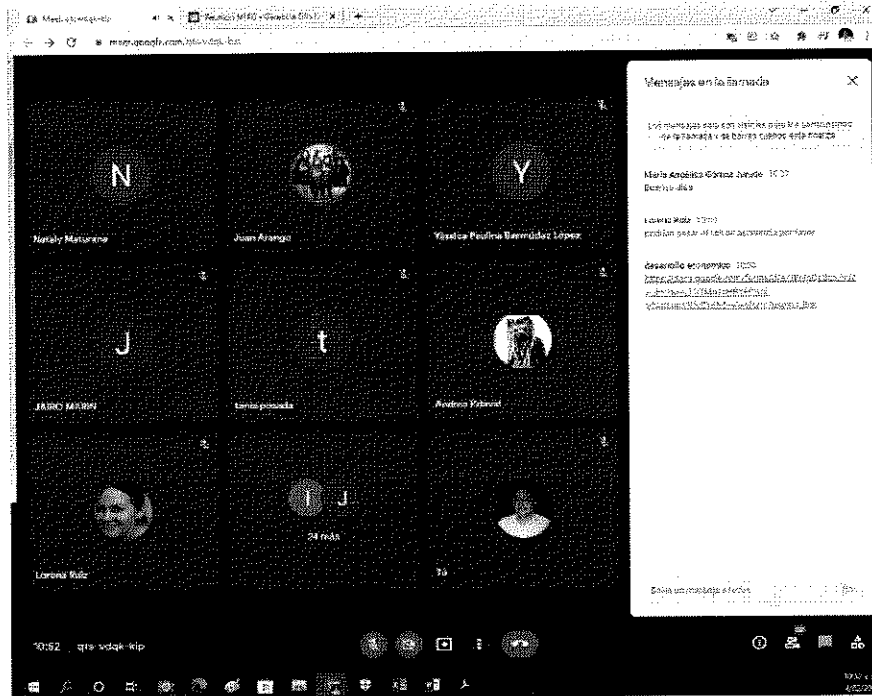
Meet - qrs-vdqk-kip
Reunión MIAO - Google Drive

meet.google.com/qrs-vdqk-kip

Mensajes en la llamada

Los mensajes solo son visibles para los participantes de la llamada y se borran cuando esta finaliza

María Angélica Gómez Arcila 10:37
Buenos días

Lorena Ruiz 10:40
podrían pegar el link de asistencia por favor

desarrollo economico 10:50
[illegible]

N
Nataly Maturana

Juan Arango

Y
Yessica Paulina Bermúdez López

J
JAIRO MARIN

t
tania posada

Andrea Yepes

Lorena Ruiz

J
24 más

Tú

Envía un mensaje a todos

10:52 | qrs-vdqk-kip